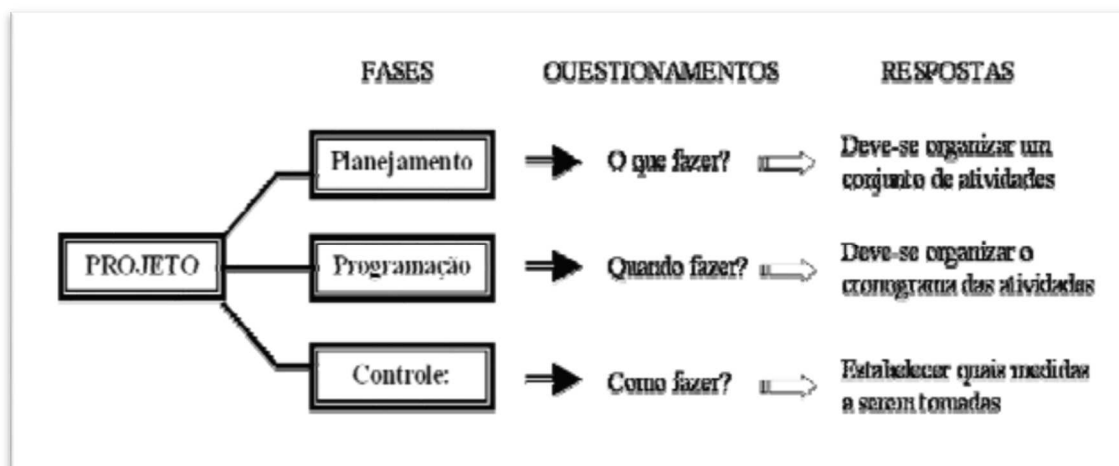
FASES QUESTIONAMENTOS RESPOSTAS

PROJETO

Planejamento O que fazer? Deve-se organizar um conjunto de atividades

Programação Quando fazer? Deve-se organizar o cronograma das atividades

Controle: Como fazer? Estabelecer quais medidas a serem tomadas